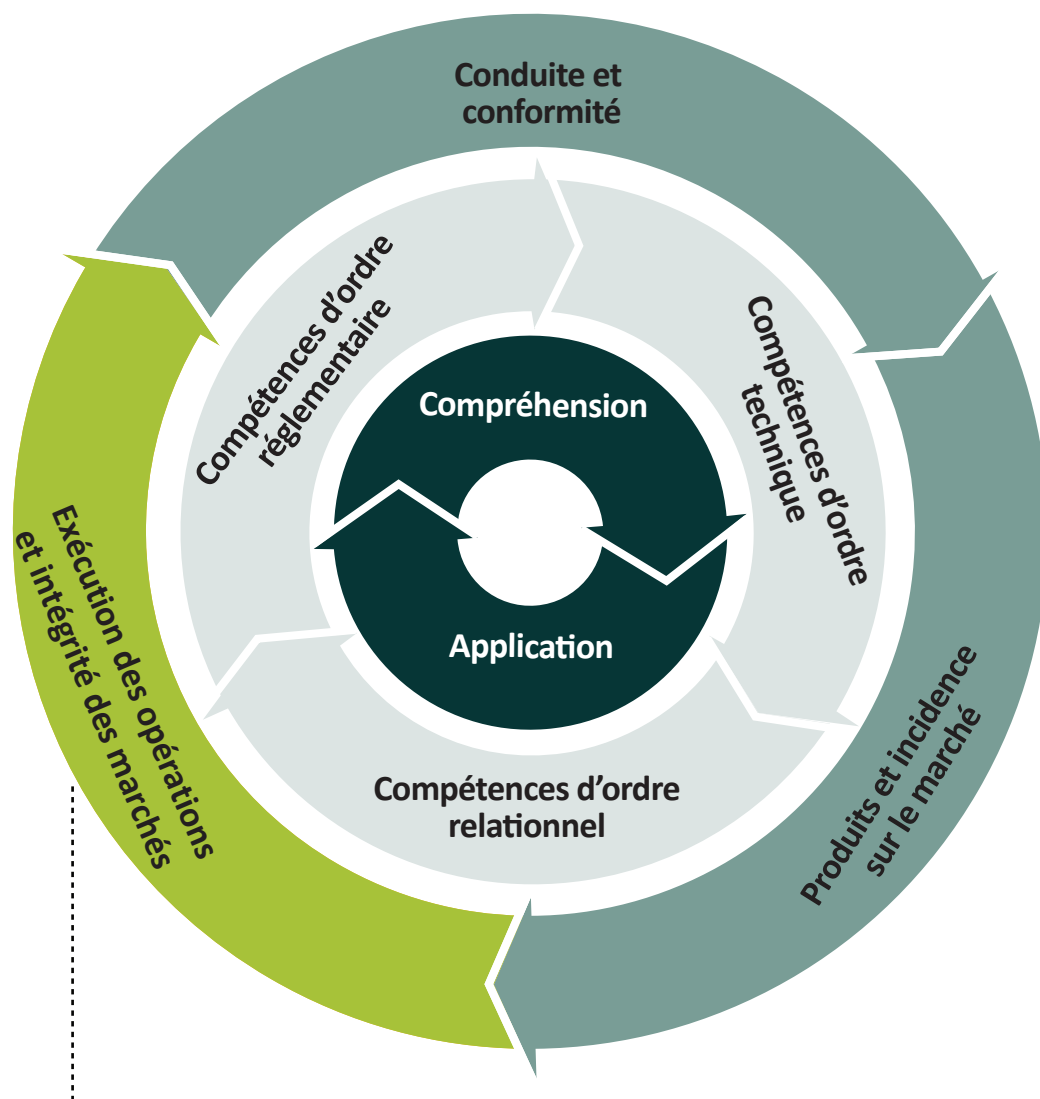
Conduite et conformité

Compétences d'ordre réglementaire

Compétences d'ordre technique

Compréhension

Application

Compétences d'ordre relationnel

Exécution des opérations et intégrité des marchés

Produits et incidence sur le marché